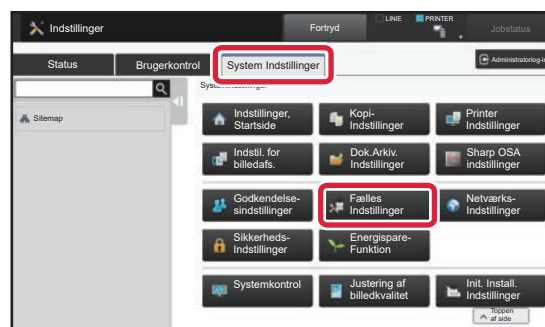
Indstillinger

Fortryd

LINIE

PRINTER

Jobstatus

Status

Brugerkontrol

System Indstillinger

Administratorlog-in

Systemindstillinger

Sitemap

Indstillinger, Startside

Kopi-Indstillinger

Printer Indstillinger

Indstil. for billedafs.

Dok.Arkiv. Indstillinger

Sharp OSA indstillinger

Godkendelsesindstillinger

Fælles Indstillinger

Netværks-Indstillinger

Sikkerheds-Indstillinger

Energispare-Funktion

Systemkontrol

Justering af billedkvalitet

Init. Install. Indstillinger

Toppen af side